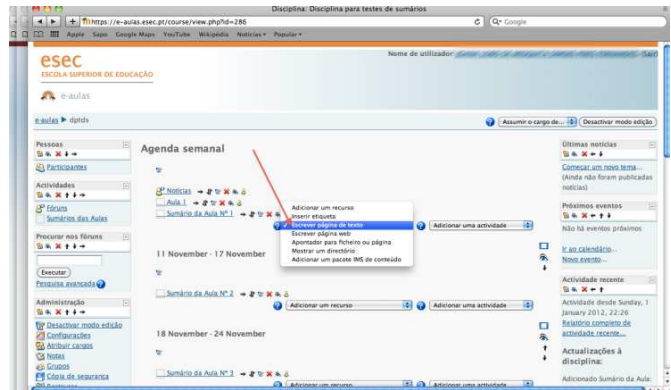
Disciplina: Disciplina para testes de sumários

https://e-aulas.esec.pt/course/view.php?id=286

Google

Apple Sapo Google Maps YouTube Wikipédia Notícias Popular

esec
ESCOLA SUPERIOR DE EDUCAÇÃO

e-aulas

Nome de utilizador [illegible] Sair

e-aulas ▶ dptds

Assumir o cargo de...

Desactivar modo edição

Pessoas

Participantes

Actividades

Fóruns

Sumários das Aulas

Procurar nos fóruns

Executar

Pesquisa avançada

Administração

Desactivar modo edição

Configurações

Atribuir cargos

Notas

Grupos

Cópia de segurança

Agenda semanal

Notícias

Aula 1

Sumário da Aula Nº 1

Adicionar um recurso
Inserir etiqueta
Escrever página de texto
Escrever página web
Apontador para ficheiro ou página
Mostrar um directório
Adicionar um pacote IMS de conteúdo

Adicionar uma actividade

11 November - 17 November

Sumário da Aula Nº 2

Adicionar um recurso

Adicionar uma actividade

18 November - 24 November

Sumário da Aula Nº 3

Adicionar um recurso

Adicionar uma actividade

Últimas notícias

Começar um novo tema...

(Ainda não foram publicadas notícias)

Próximos eventos

Não há eventos próximos

Ir ao calendário...

Novo evento...

Actividade recente

Actividade desde Sunday, 1 January 2012, 22:26

Relatório completo de actividade recente...

Actualizações à disciplina:

Adicionado Sumário da Aula: